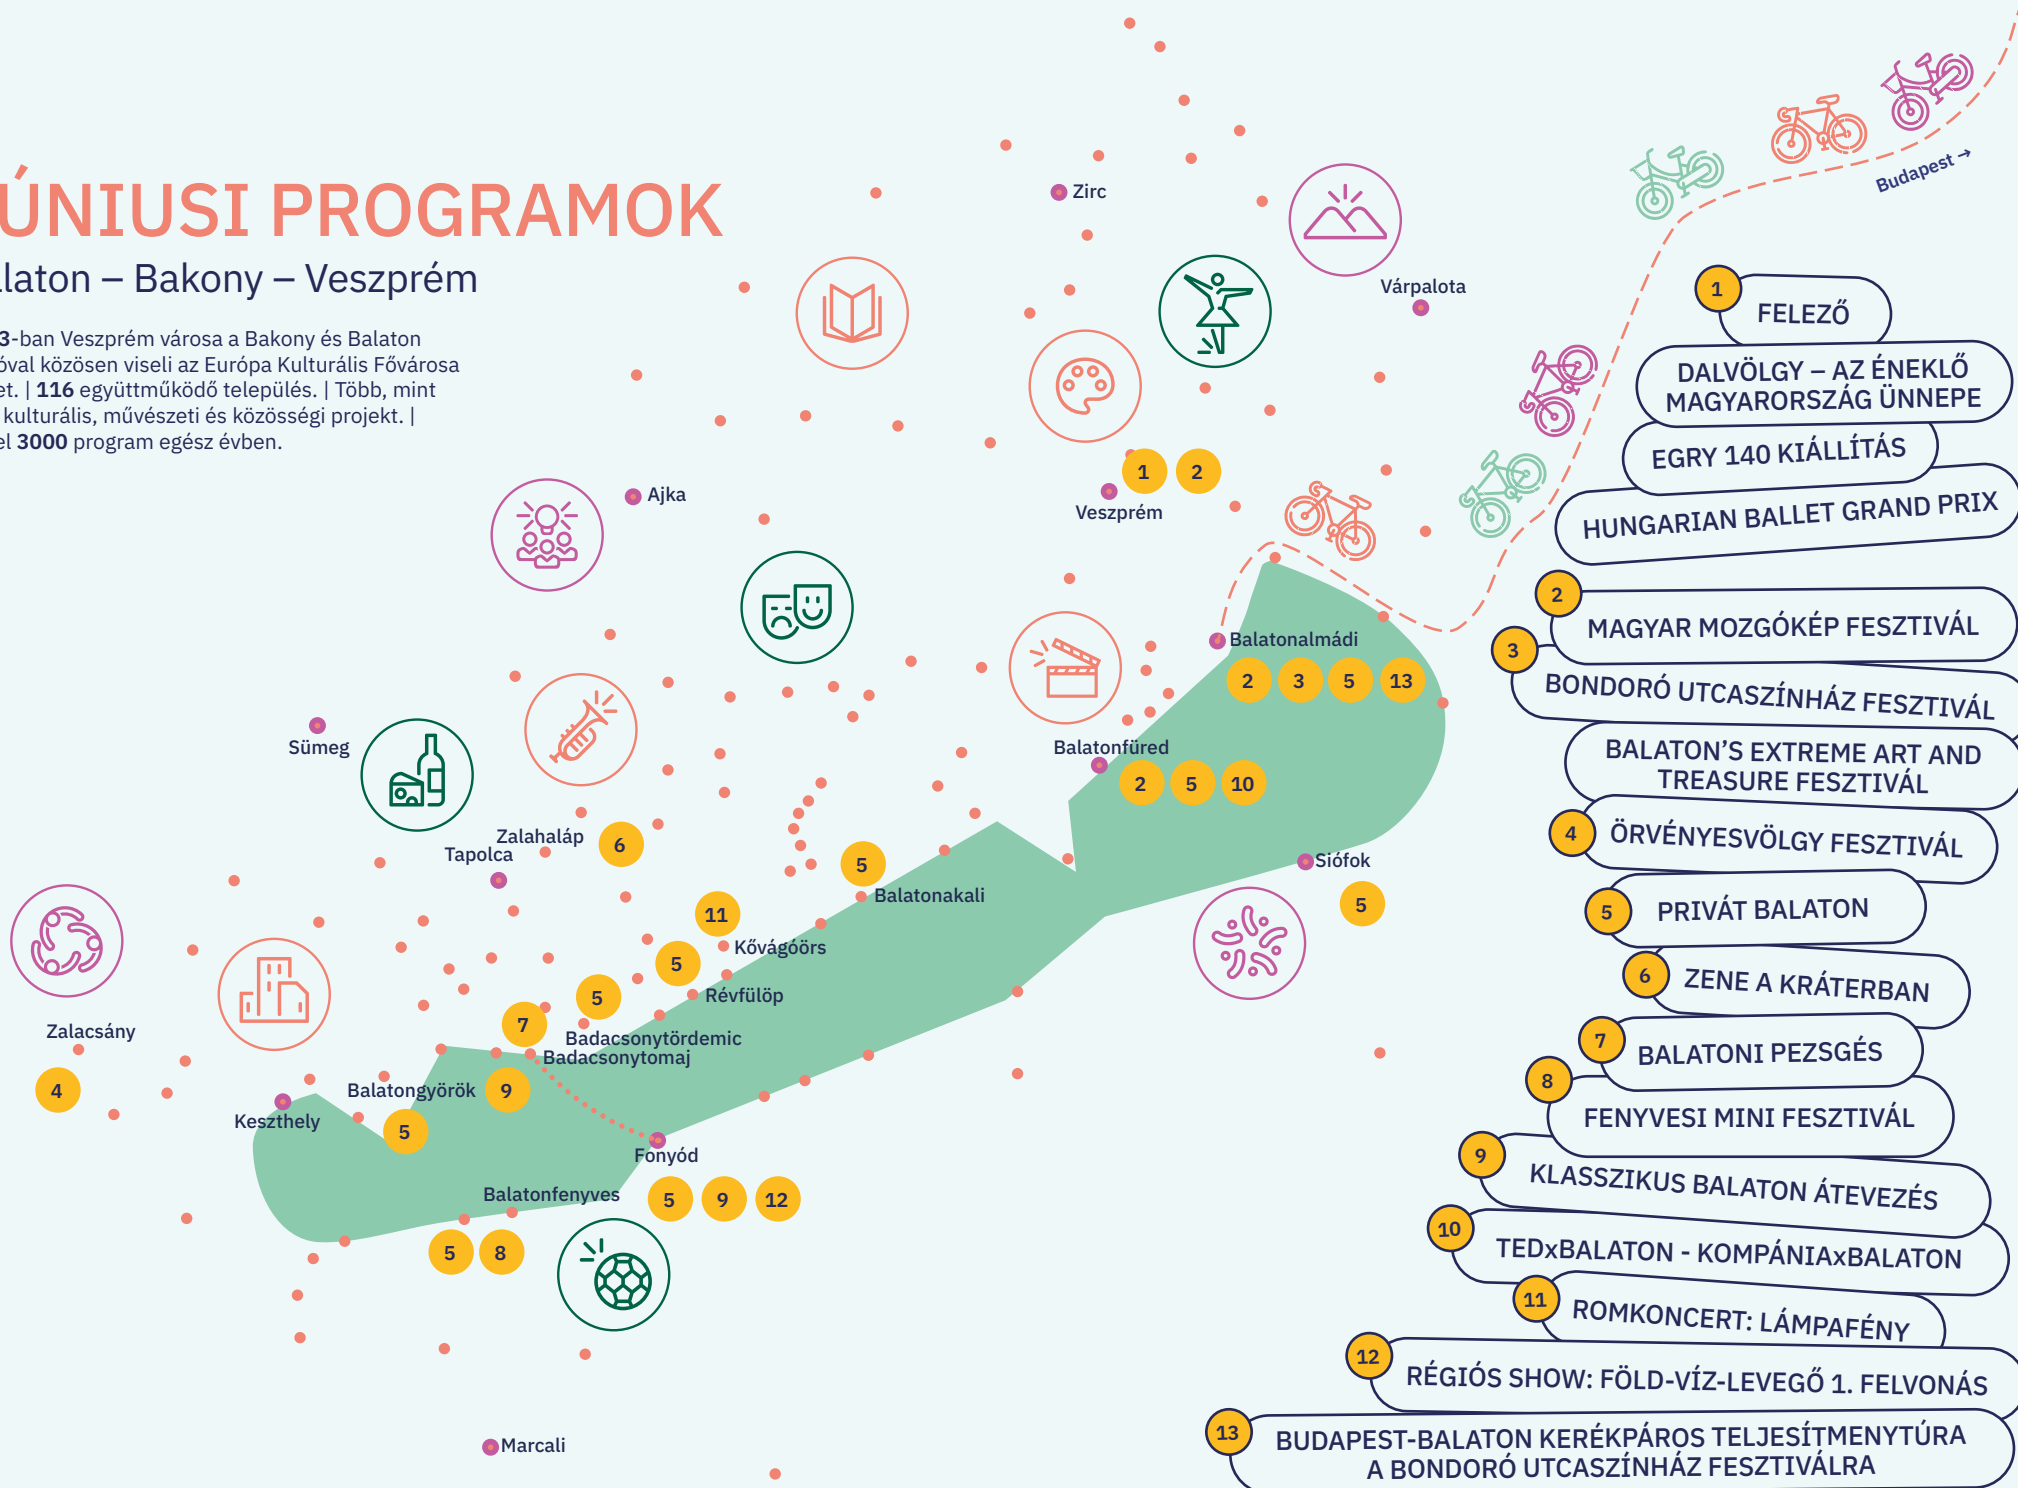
ÚNIUSI PROGRAMOK
laton – Bakony – Veszprém

3-ban Veszprém városa a Bakony és Balaton óval közösen viseli az Európa Kulturális Fővárosa et. | 116 együttműködő település. | Több, mint kulturális, művészeti és közösségi projekt. | el 3000 program egész évben.

Budapest →

Zirc
Várpalota
Veszprém 1 2
Ajka
Balatonalmádi 2 3 5 13
Balatonfüred 2 5 10
Sümeg
Zalahaláp 6
Tapolca
Siófok 5
Balatonakali 5
11
Kővágóörs 5
Révfülöp 5
7
Badacsonytördemic
Badacsonytomaj
Zalacsány
4
Balatongyörök 9
Keszthely 5
Fonyód
Balatonfenyves 5 9 12
5 8
Marcali

1 FELEZŐ
DALVÖLGY – AZ ÉNEKLŐ MAGYARORSZÁG ÜNNEPE
EGRY 140 KIÁLLÍTÁS
HUNGARIAN BALLET GRAND PRIX
2 MAGYAR MOZGÓKÉP FESZTIVÁL
3 BONDORÓ UTCASZÍNHÁZ FESZTIVÁL
BALATON'S EXTREME ART AND TREASURE FESZTIVÁL
4 ÖRVÉNYESVÖLGY FESZTIVÁL
5 PRIVÁT BALATON
6 ZENE A KRÁTERBAN
7 BALATONI PEZSGÉS
8 FENYVESI MINI FESZTIVÁL
9 KLASSZIKUS BALATON ÁTEVEZÉS
10 TEDxBALATON - KOMPÁNIAxBALATON
11 ROMKONCERT: LÁMPAFÉNY
12 RÉGIÓS SHOW: FÖLD-VÍZ-LEVEGŐ 1. FELVONÁS
13 BUDAPEST-BALATON KERÉKPÁROS TELJESÍTMENYTÚRA A BONDORÓ UTCASZÍNHÁZ FESZTIVÁLRA